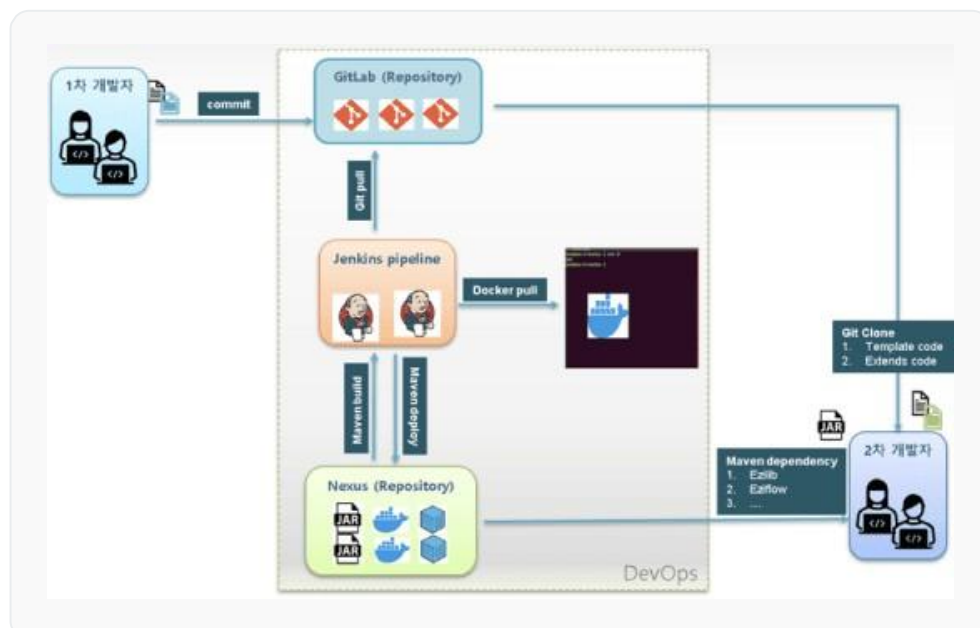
1차 개발자

commit

GitLab (Repository)

Git pull

Jenkins pipeline

Docker pull

Maven build

Maven deploy

Nexus (Repository)

JAR

JAR

DevOps

Git Clone
1. Template code
2. Extends code

JAR

Maven dependency
1. Ezlib
2. Ezflow
3. ....

2차 개발자